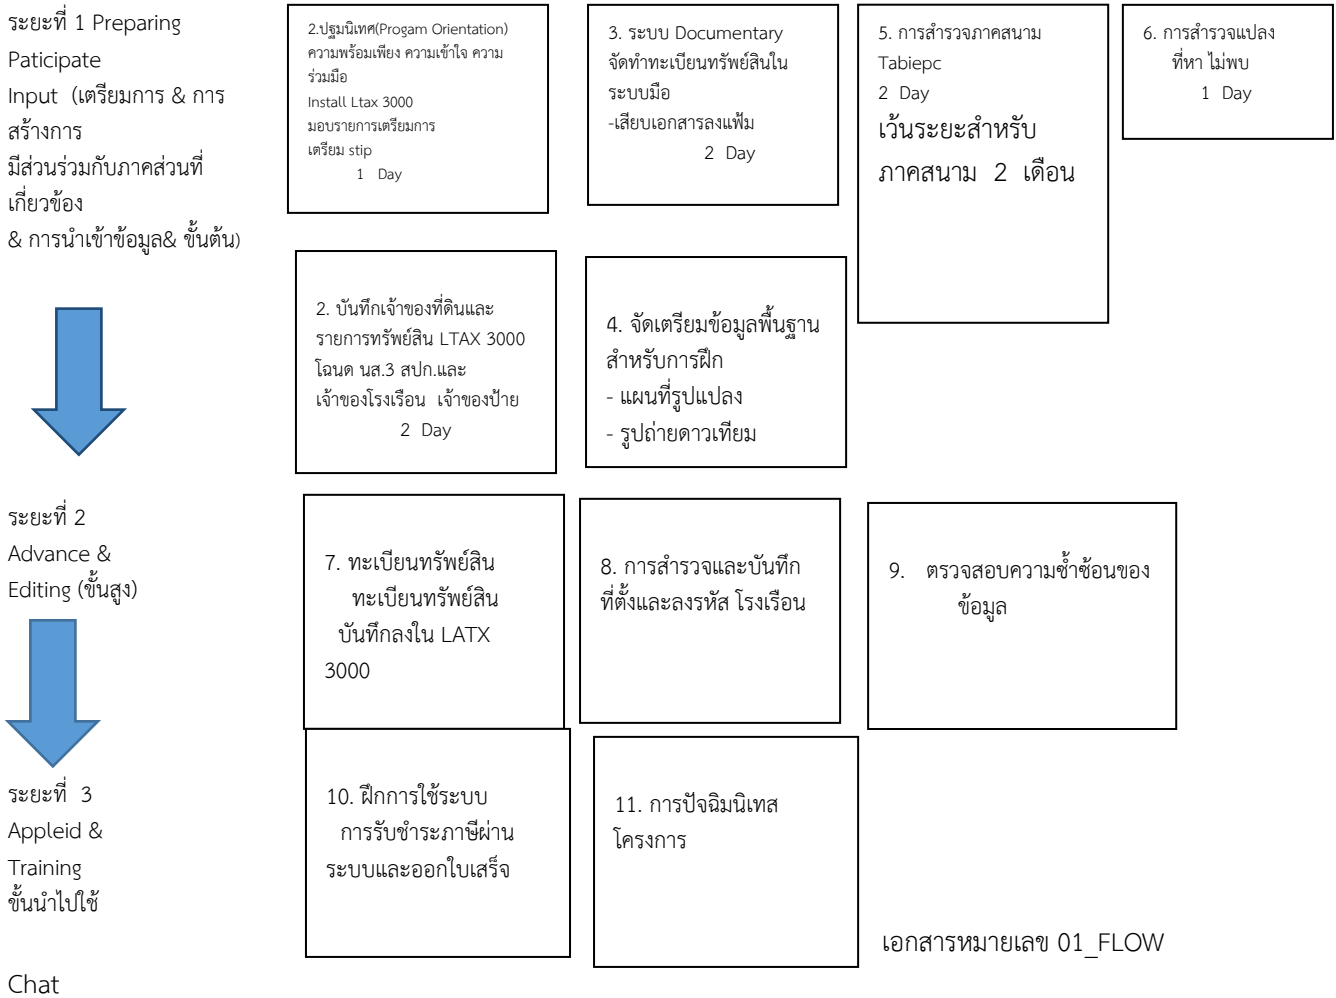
ระยะที่ 1 Preparing Paticipate Input (เตรียมการ & การสร้างการ มีส่วนร่วมกับภาคส่วนที่เกี่ยวข้อง & การนำเข้าข้อมูล& ขั้นต้น)

2.ปฐมนิเทศ(Progam Orientation) ความพร้อมเพียง ความเข้าใจ ความร่วมมือ
Install Ltax 3000
มอบรายการเตรียมการ
เตรียม stip
1 Day

3. ระบบ Documentary จัดทำทะเบียนทรัพย์สินในระบบมือ
-เสียบเอกสารลงแฟ้ม
2 Day

5. การสำรวจภาคสนาม Tabiepc
2 Day
เว้นระยะสำหรับภาคสนาม 2 เดือน

6. การสำรวจแปลงที่หา ไม่พบ
1 Day

2. บันทึกเจ้าของที่ดินและรายการทรัพย์สิน LTAX 3000 โฉนด นส.3 สปก.และเจ้าของโรงเรือน เจ้าของป้าย
2 Day

4. จัดเตรียมข้อมูลพื้นฐานสำหรับการฝึก
- แผนที่รูปแปลง
- รูปถ่ายดาวเทียม

ระยะที่ 2 Advance & Editing (ขั้นสูง)

7. ทะเบียนทรัพย์สิน ทะเบียนทรัพย์สิน บันทึกลงใน LATX 3000

8. การสำรวจและบันทึกที่ตั้งและลงรหัส โรงเรือน

9. ตรวจสอบความซ้ำซ้อนของข้อมูล

ระยะที่ 3 Appleid & Training ขั้นนำไปใช้

10. ฝึกการใช้ระบบ การรับชำระภาษีผ่านระบบและออกใบเสร็จ

11. การปัจฉิมนิเทศโครงการ

เอกสารหมายเลข 01_FLOW

Chat